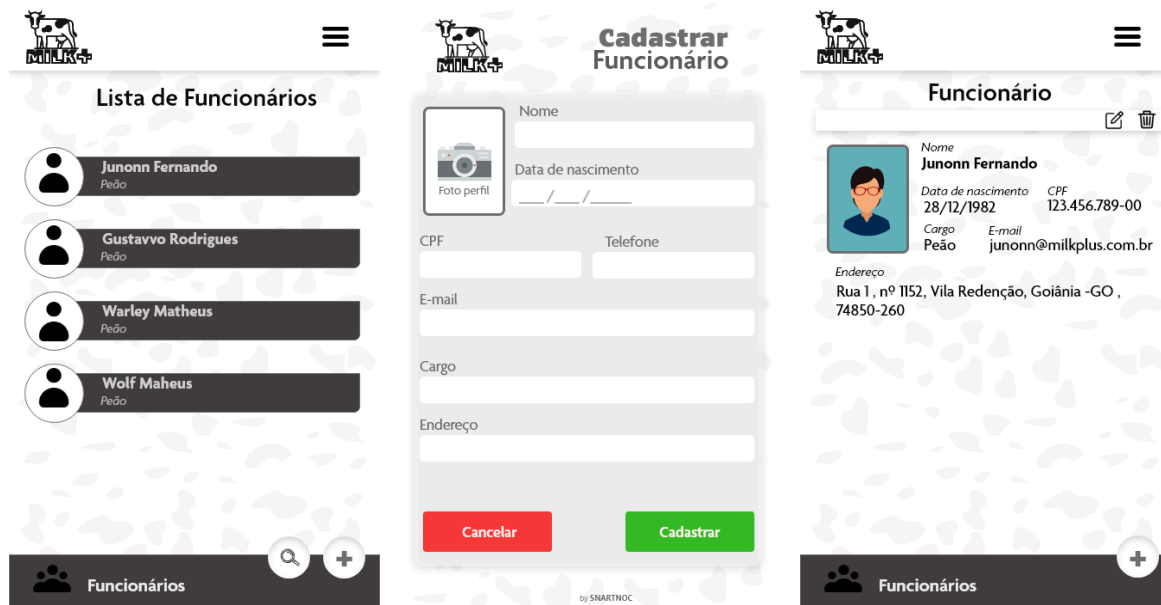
MILK+

Lista de Funcionários

Junonn Fernando
Peão

Gustavvo Rodrigues
Peão

Warley Matheus
Peão

Wolf Maheus
Peão

Funcionários

MILK+

Cadastrar Funcionário

Foto perfil

Nome

Data de nascimento

\_\_\_/\_\_\_/\_\_\_\_\_

CPF

Telefone

E-mail

Cargo

Endereço

Cancelar

Cadastrar

by SNARTNOC

MILK+

Funcionário

Nome
Junonn Fernando

Data de nascimento
28/12/1982

CPF
123.456.789-00

Cargo
Peão

E-mail
junonn@milkplus.com.br

Endereço
Rua 1 , nº 1152, Vila Redenção, Goiânia -GO , 74850-260

Funcionários